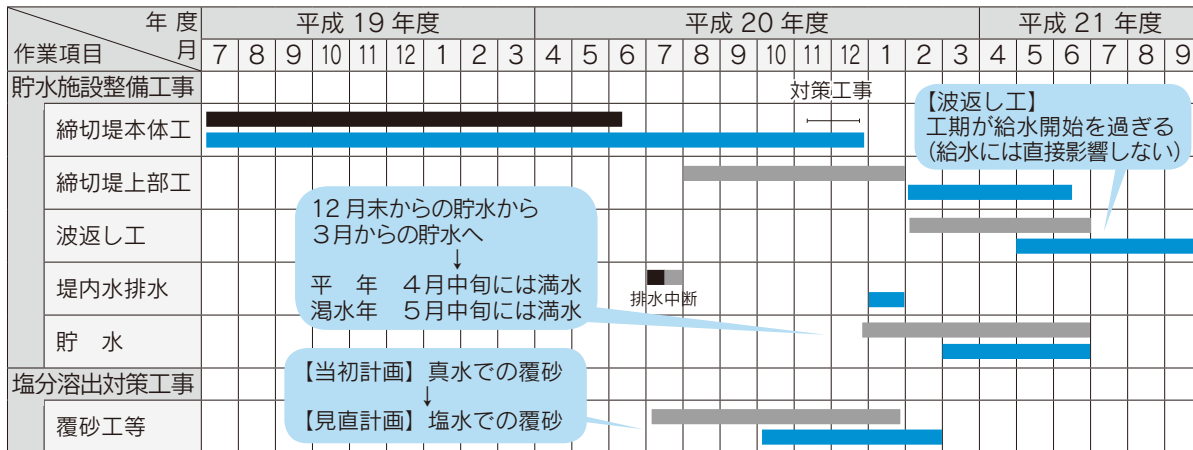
| 作業項目 年度 月 | 平成 19 年度 | | | | | | | | | 平成 20 年度 | | | | | | | | | | | | 平成 21 年度 | | | | | |
|---|---|---|---|---|---|---|---|---|---|---|---|---|---|---|---|---|---|---|---|---|---|---|---|---|---|---|---|
| | 7 | 8 | 9 | 10 | 11 | 12 | 1 | 2 | 3 | 4 | 5 | 6 | 7 | 8 | 9 | 10 | 11 | 12 | 1 | 2 | 3 | 4 | 5 | 6 | 7 | 8 | 9 |
| 貯水施設整備工事 | | | | | | | | | | | | | | | | | | | | | | | | | | | |
| 締切堤本体工 | | | | | | | | | | | | | | | | | | | | | | | | | | | |
| 締切堤上部工 | | | | | | | | | | | | | | | | | | | | | | | | | | | |
| 波返し工 | | | | | | | | | | | | | | | | | | | | | | | | | | | |
| 堤内水排水 | | | | | | | | | | | | | | | | | | | | | | | | | | | |
| 貯　水 | | | | | | | | | | | | | | | | | | | | | | | | | | | |
| 塩分溶出対策工事 | | | | | | | | | | | | | | | | | | | | | | | | | | | |
| 覆砂工等 | | | | | | | | | | | | | | | | | | | | | | | | | | | |

対策工事

【波返し工】
工期が給水開始を過ぎる
（給水には直接影響しない）

12 月末からの貯水から
３月からの貯水へ
↓
平　年　４月中旬には満水
渇水年　５月中旬には満水

排水中断

【当初計画】真水での覆砂
↓
【見直計画】塩水での覆砂